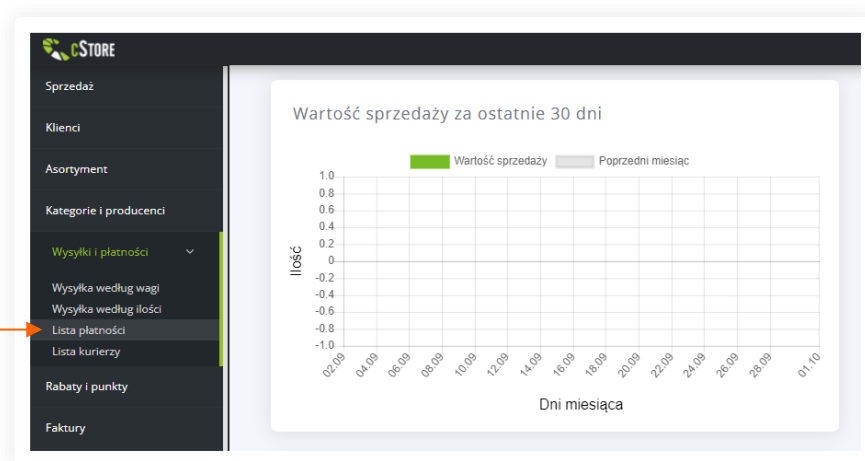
cSTORE

Sprzedaż

Klienci

Asortyment

Kategorie i producenci

Wysyłki i płatności

Wysyłka według wagi

Wysyłka według ilości

Lista płatności

Lista kurierzy

Rabaty i punkty

Faktury

Wartość sprzedaży za ostatnie 30 dni

Wartość sprzedaży
Poprzedni miesiąc

Ilość

1.0
0.8
0.6
0.4
0.2
0
-0.2
-0.4
-0.6
-0.8
-1.0

02.09
04.09
06.09
08.09
10.09
12.09
14.09
16.09
18.09
20.09
22.09
24.09
26.09
28.09
01.10

Dni miesiąca